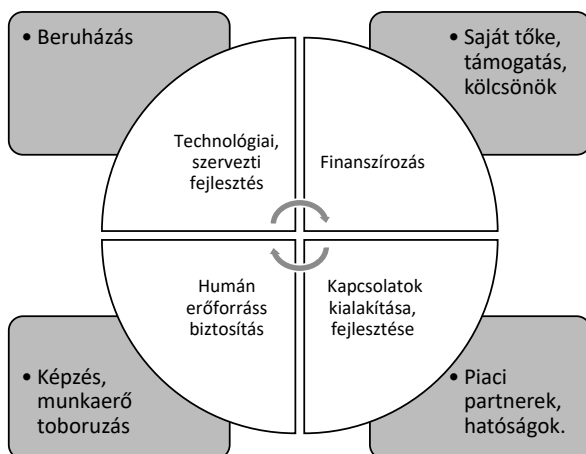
• Beruházás

• Saját tőke, támogatás, kölcsönök

Technológiai, szervezti fejlesztés

Finanszírozás

Humán erőforráss biztosítás

Kapcsolatok kialakítása, fejlesztése

• Képzés, munkaerő toboruzás

• Piaci partnerek, hatóságok.